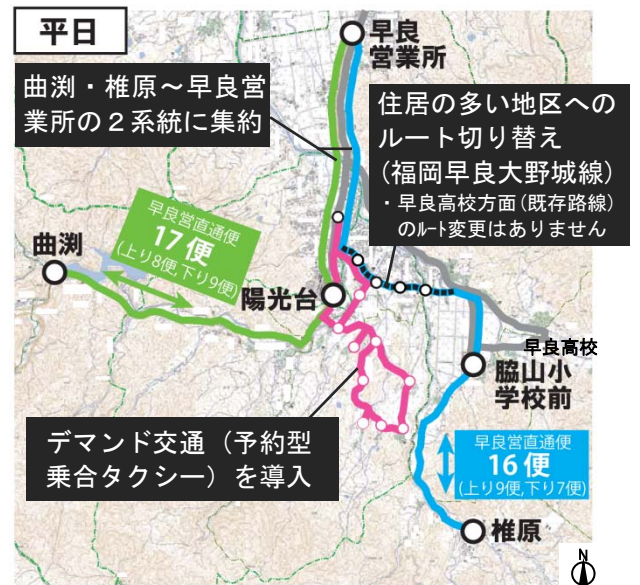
平日

早良営業所

曲渕・椎原～早良営業所の２系統に集約

住居の多い地区へのルート切り替え（福岡早良大野城線）
・早良高校方面（既存路線）のルート変更はありません

早良営直通便
17便
（上り8便,下り9便）

曲渕

陽光台

早良高校

脇山小学校前

デマンド交通（予約型乗合タクシー）を導入

早良営直通便
16便
（上り9便,下り7便）

椎原

N